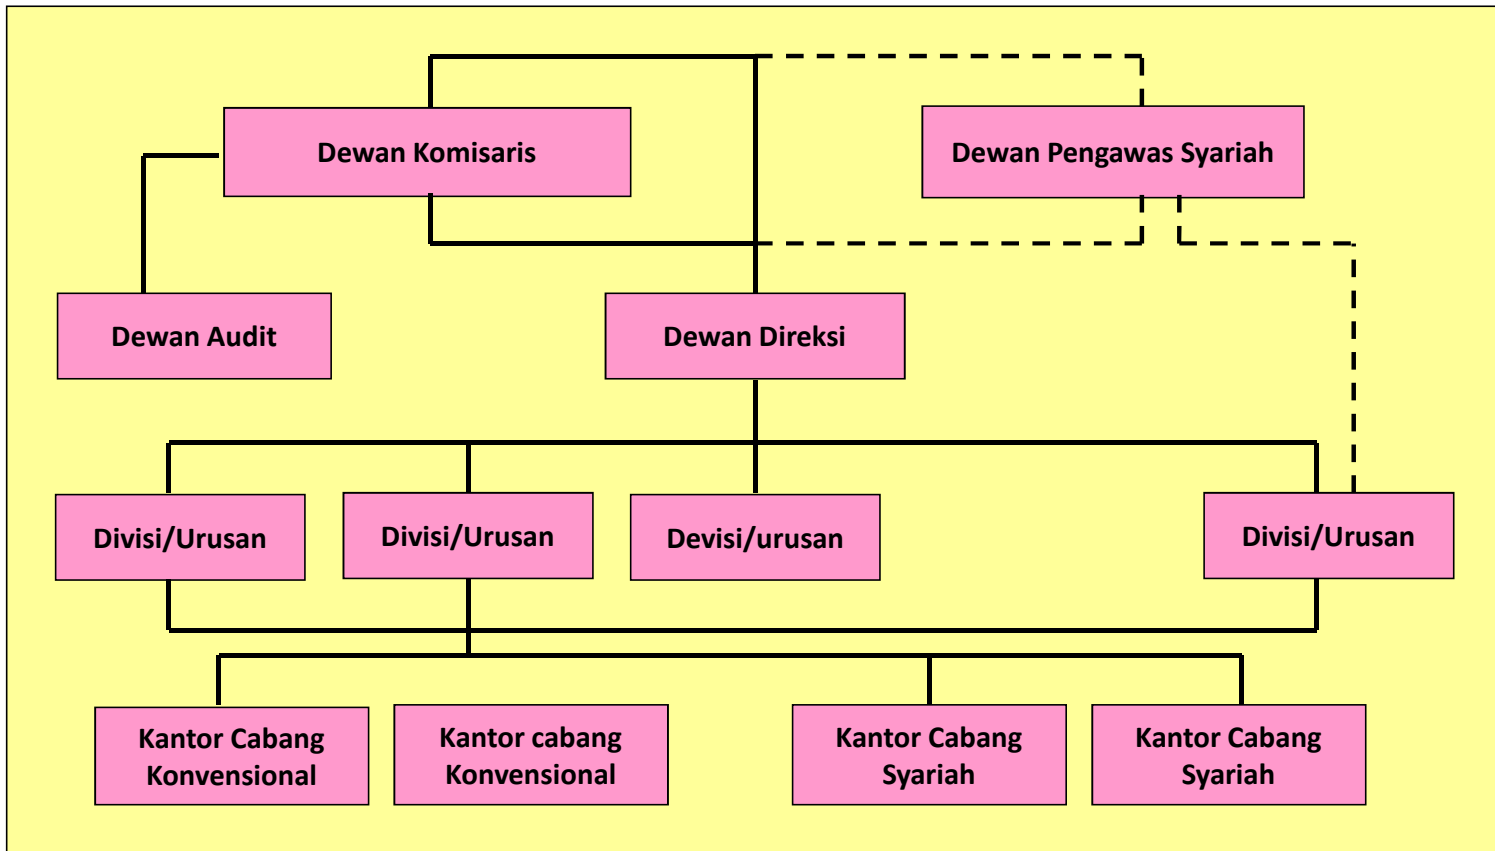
Dewan Komisaris

Dewan Pengawas Syariah

Dewan Audit

Dewan Direksi

Divisi/Urusan

Divisi/Urusan

Devisi/urusan

Divisi/Urusan

Kantor Cabang Konvensional

Kantor cabang Konvensional

Kantor Cabang Syariah

Kantor Cabang Syariah